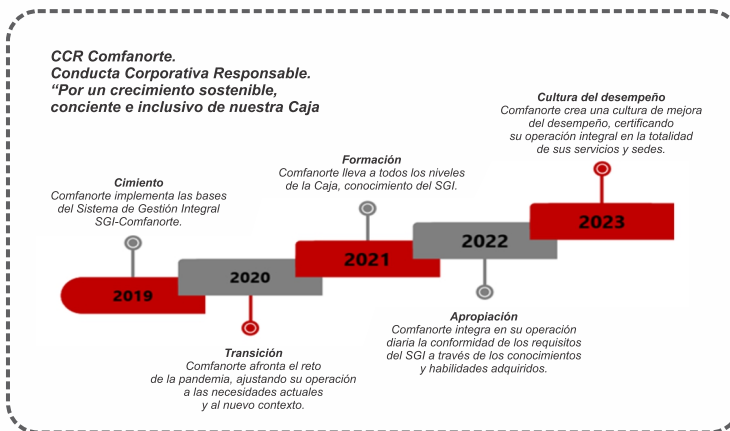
CCR Comfanorte.
Conducta Corporativa Responsable.
“Por un crecimiento sostenible, conciente e inclusivo de nuestra Caja

Cultura del desempeño
Comfanorte crea una cultura de mejora del desempeño, certificando su operación integral en la totalidad de sus servicios y sedes.

Formación
Comfanorte lleva a todos los niveles de la Caja, conocimiento del SGI.

Cimiento
Comfanorte implementa las bases del Sistema de Gestión Integral SGI-Comfanorte.

2019

2020

2021

2022

2023

Apropiación
Comfanorte integra en su operación diaria la conformidad de los requisitos del SGI a través de los conocimientos y habilidades adquiridos.

Transición
Comfanorte afronta el reto de la pandemia, ajustando su operación a las necesidades actuales y al nuevo contexto.